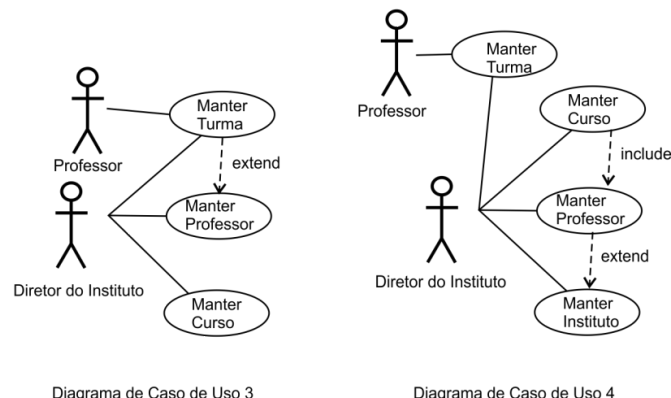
Manter Turma

Professor

extend

Manter Professor

Diretor do Instituto

Manter Curso

Diagrama de Caso de Uso 3

Manter Turma

Professor

Manter Curso

include

Manter Professor

extend

Diretor do Instituto

Manter Instituto

Diagrama de Caso de Uso 4